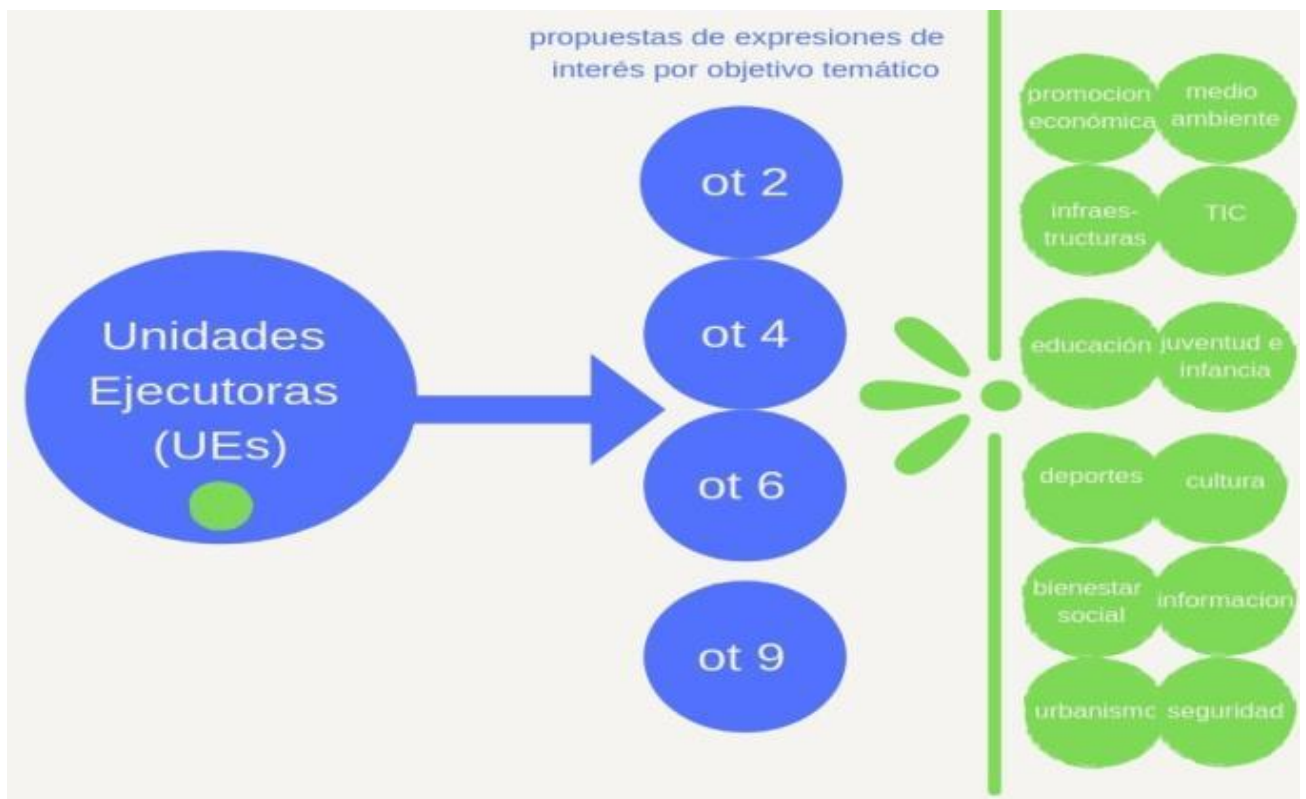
Unidades Ejecutoras (UEs)

propuestas de expresiones de interés por objetivo temático

ot 2

ot 4

ot 6

ot 9

promocion económica

medio ambiente

infraes-tructuras

TIC

educación

juventud e infancia

deportes

cultura

bienestar social

informacion

urbanismo

seguridad